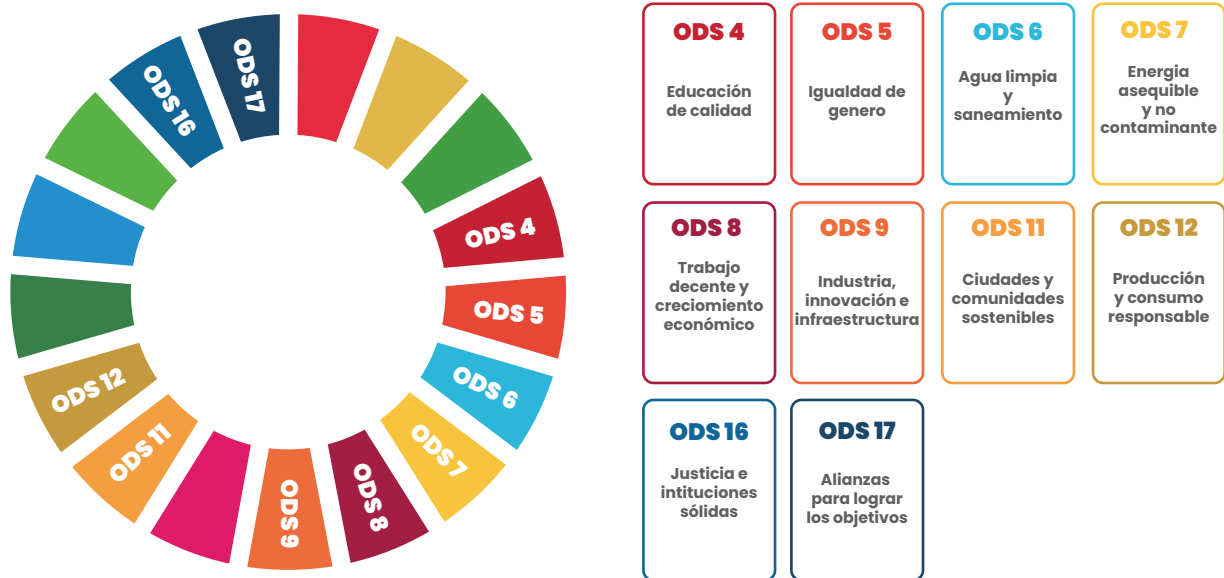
ODS 17
ODS 16
ODS 4
ODS 5
ODS 6
ODS 7
ODS 8
ODS9
ODS 11
ODS 12

ODS 4
Educación de calidad

ODS 5
Igualdad de genero

ODS 6
Agua limpia y saneamiento

ODS 7
Energia asequible y no contaminante

ODS 8
Trabajo decente y creciomiento económico

ODS 9
Industria, innovación e infraestructura

ODS 11
Ciudades y comunidades sostenibles

ODS 12
Producción y consumo responsable

ODS 16
Justicia e intituciones sólidas

ODS 17
Alianzas para lograr los objetivos